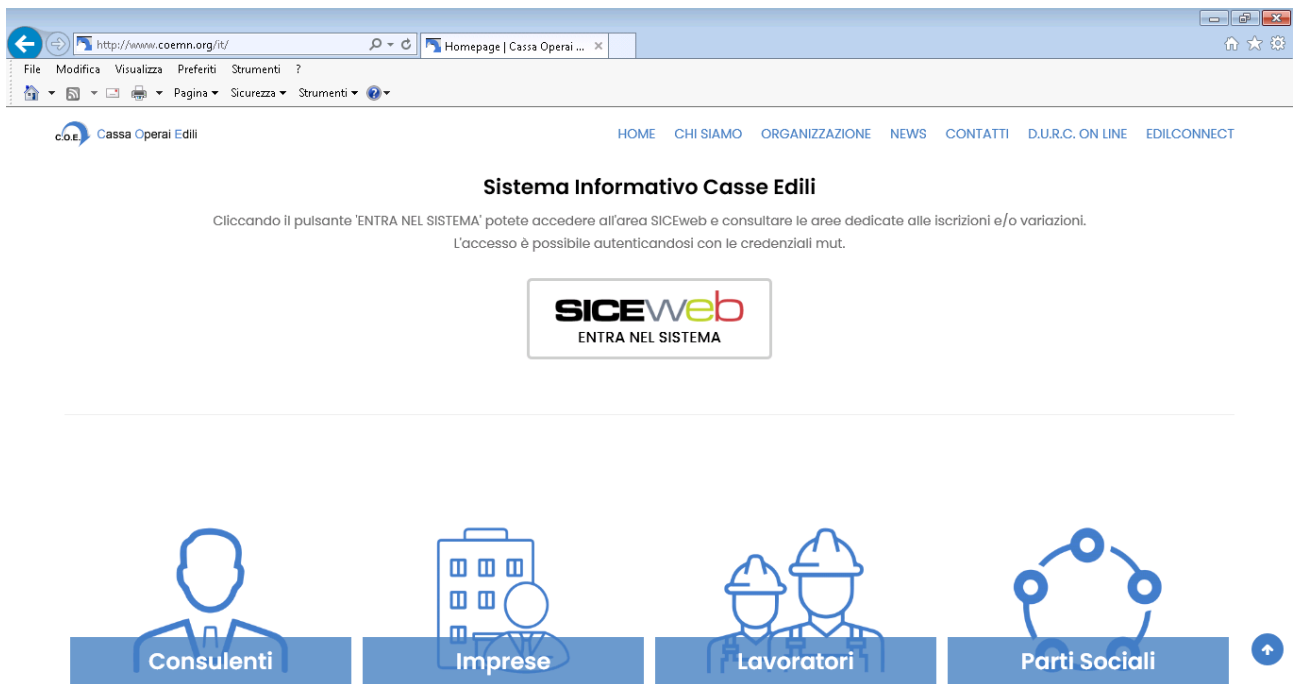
http://www.coemn.org/it/

Homepage | Cassa Operai ...

File Modifica Visualizza Preferiti Strumenti ?

Pagina ▾ Sicurezza ▾ Strumenti ▾

C.O.E. Cassa Operai Edili

HOME CHI SIAMO ORGANIZZAZIONE NEWS CONTATTI D.U.R.C. ON LINE EDILCONNECT

Sistema Informativo Casse Edili

Cliccando il pulsante 'ENTRA NEL SISTEMA' potete accedere all'area SICEweb e consultare le aree dedicate alle iscrizioni e/o variazioni.
L'accesso è possibile autenticandosi con le credenziali mut.

SICEweb
ENTRA NEL SISTEMA

Consulenti

Imprese

Lavoratori

Parti Sociali